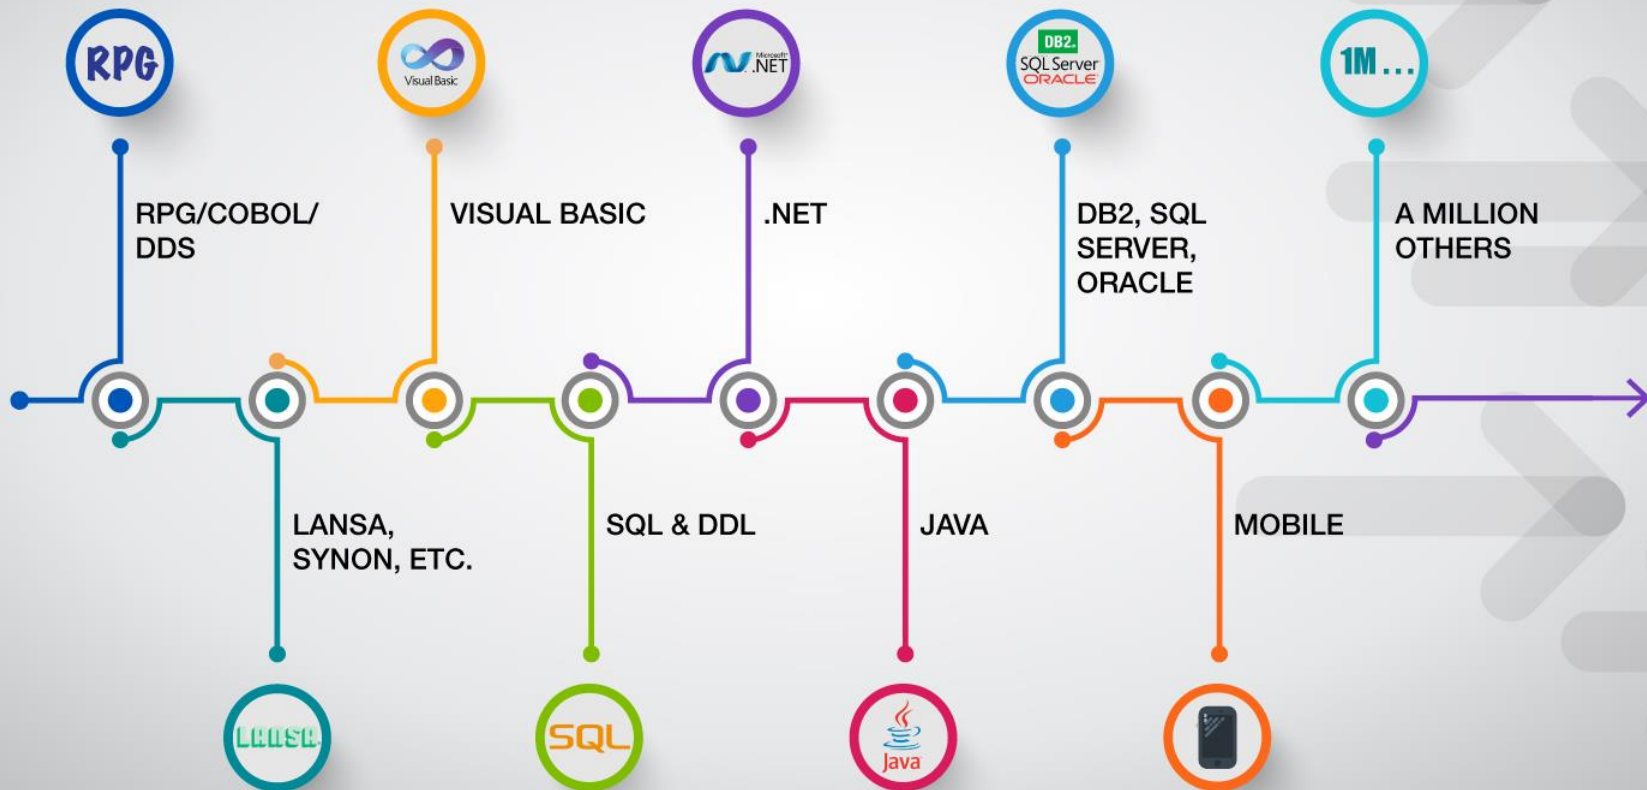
RPG

Visual Basic

Microsoft .NET

DB2. SQL Server ORACLE

1M...

RPG/COBOL/ DDS

VISUAL BASIC

.NET

DB2, SQL SERVER, ORACLE

A MILLION OTHERS

LANSA, SYNON, ETC.

SQL & DDL

JAVA

MOBILE

LANSA

SQL

Java